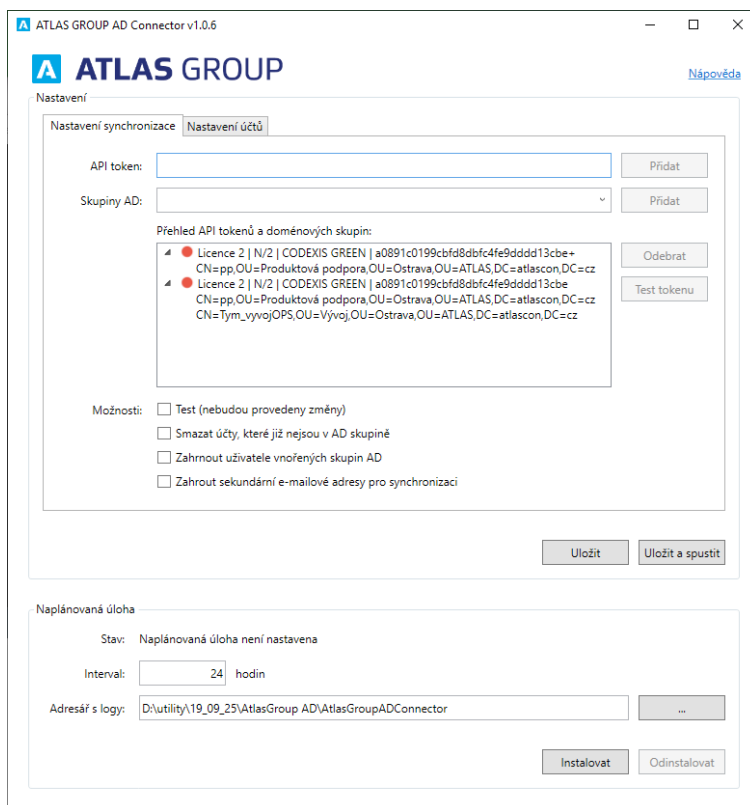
ATLAS GROUP AD Connector v1.0.6

ATLAS GROUP

Nápověda

Nastavení

Nastavení synchronizace | Nastavení účtů

API token:
Přidat

Skupiny AD:
Přidat

Přehled API tokenů a doménových skupin:

Licence 2 | N/2 | CODEXIS GREEN | a0891c0199cbfd8dbfc4fe9dddd13cbe+
CN=pp,OU=Produktová podpora,OU=Ostrava,OU=ATLAS,DC=atlascon,DC=cz
Licence 2 | N/2 | CODEXIS GREEN | a0891c0199cbfd8dbfc4fe9dddd13cbe
CN=pp,OU=Produktová podpora,OU=Ostrava,OU=ATLAS,DC=atlascon,DC=cz
CN=Tym_vyvojOPS,OU=Vývoj,OU=Ostrava,OU=ATLAS,DC=atlascon,DC=cz

Odebrat
Test tokenu

Možnosti:
Test (nebudou provedeny změny)
Smazat účty, které již nejsou v AD skupině
Zahrnout uživatele vnořených skupin AD
Zahrout sekundární e-mailové adresy pro synchronizaci

Uložit
Uložit a spustit

Naplánovaná úloha

Stav: Naplánovaná úloha není nastavena

Interval: 24 hodin

Adresář s logy: D:\utility\19_09_25\AtlasGroup AD\AtlasGroupADConnector
...

Instalovat
Odinstalovat